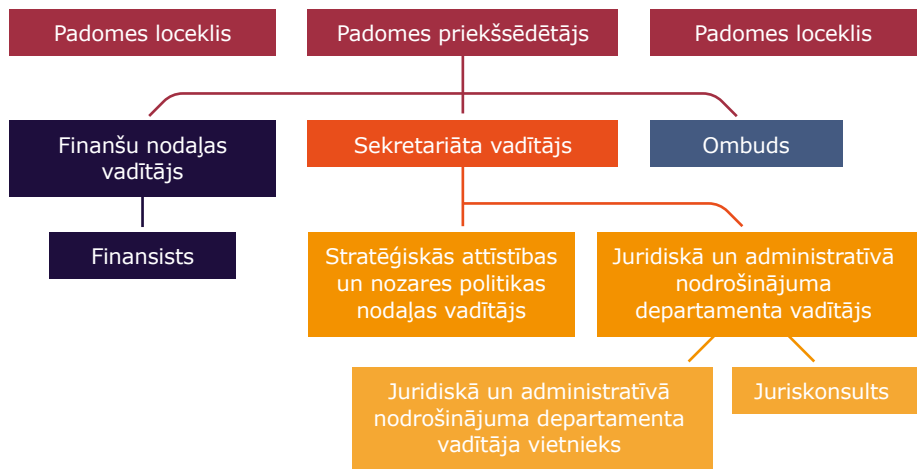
Padomes loceklis

Padomes priekšsēdētājs

Padomes loceklis

Finanšu nodaļas vadītājs

Sekretariāta vadītājs

Ombuds

Finansists

Stratēģiskās attīstības un nozares politikas nodaļas vadītājs

Juridiskā un administratīvā nodrošinājuma departamenta vadītājs

Juridiskā un administratīvā nodrošinājuma departamenta vadītāja vietnieks

Juriskonsults